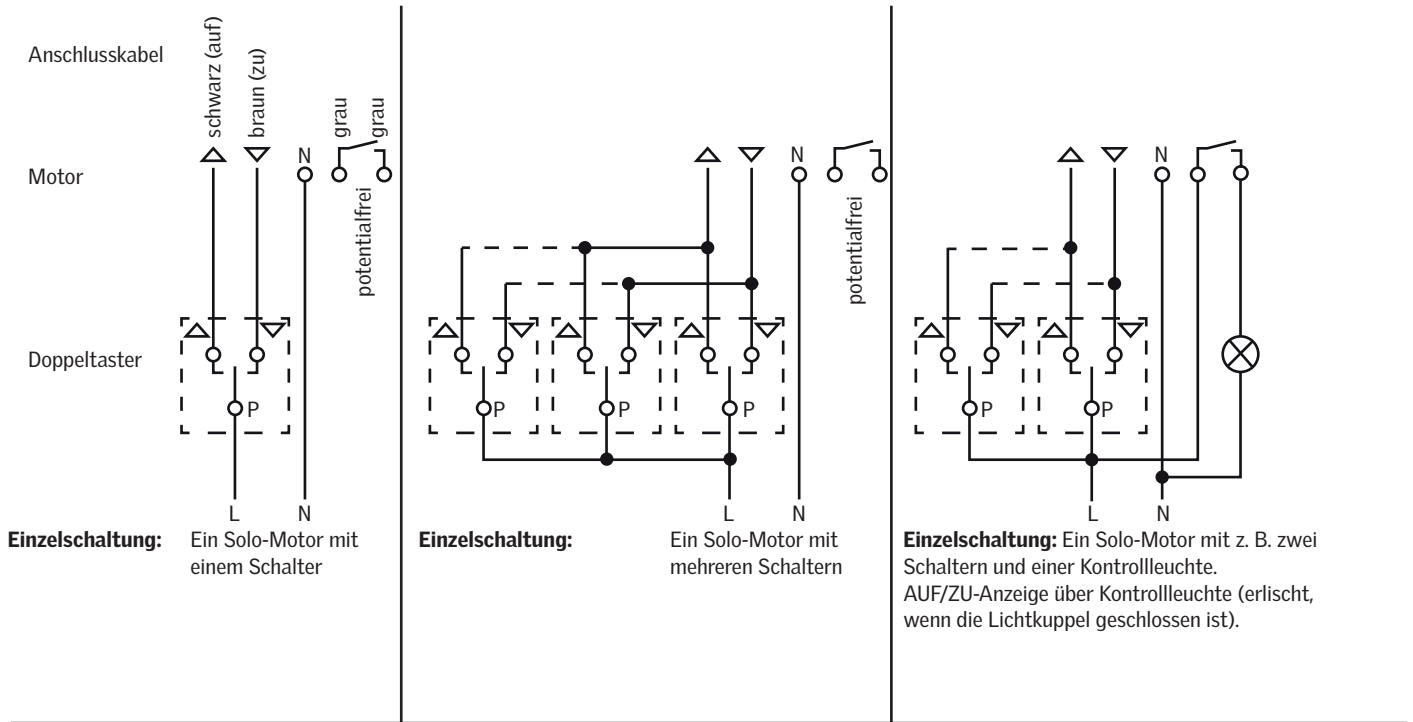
Anschlusskabel

schwarz (auf)
braun (zu)
grau
grau

Motor

N

potentialfrei

Doppeltaster

P

L
N

Einzelschaltung: Ein Solo-Motor mit einem Schalter

N

potentialfrei

P
P
P

L
N

Einzelschaltung: Ein Solo-Motor mit mehreren Schaltern

N

P
P

L
N

Einzelschaltung: Ein Solo-Motor mit z. B. zwei Schaltern und einer Kontrollleuchte. AUF/ZU-Anzeige über Kontrollleuchte (erlischt, wenn die Lichtkuppel geschlossen ist).